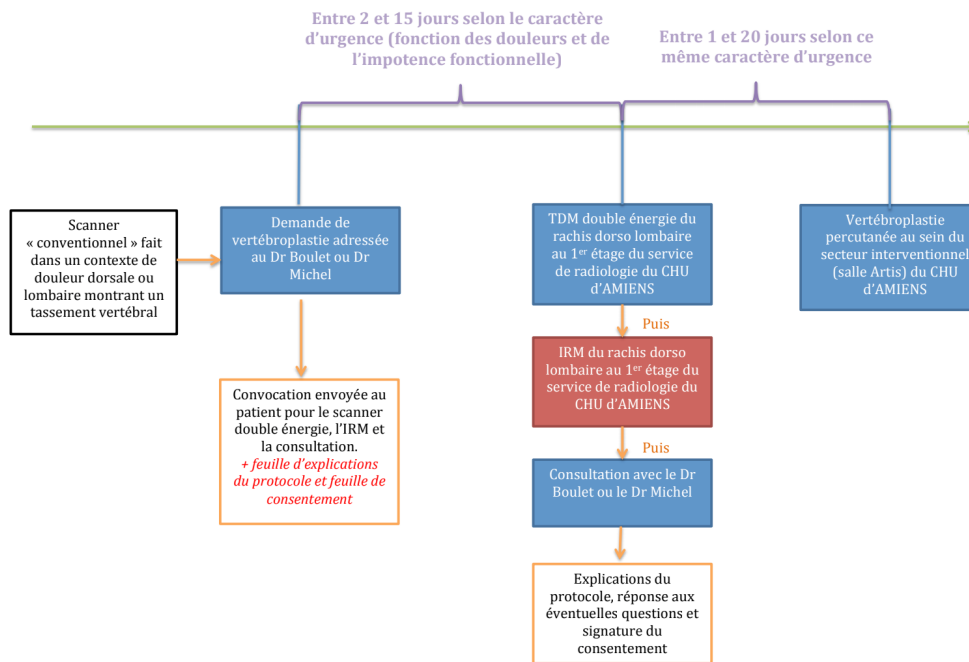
Entre 2 et 15 jours selon le caractère d'urgence (fonction des douleurs et de l'impotence fonctionnelle)

Entre 1 et 20 jours selon ce même caractère d'urgence

Scanner « conventionnel » fait dans un contexte de douleur dorsale ou lombaire montrant un tassement vertébral

Demande de vertébroplastie adressée au Dr Boulet ou Dr Michel

Convocation envoyée au patient pour le scanner double énergie, l'IRM et la consultation.
+ feuille d'explications du protocole et feuille de consentement

TDM double énergie du rachis dorso lombaire au 1$^{er}$ étage du service de radiologie du CHU d'AMIENS

Puis

IRM du rachis dorso lombaire au 1$^{er}$ étage du service de radiologie du CHU d'AMIENS

Puis

Consultation avec le Dr Boulet ou le Dr Michel

Explications du protocole, réponse aux éventuelles questions et signature du consentement

Vertébroplastie percutanée au sein du secteur interventionnel (salle Artis) du CHU d'AMIENS